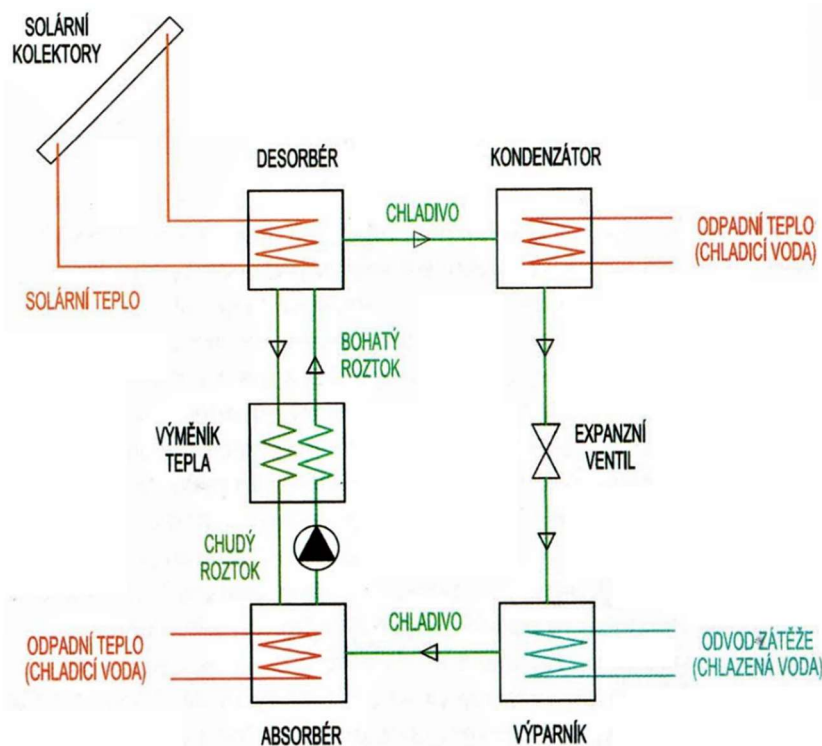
SOLÁRNÍ KOLEKTORY

DESORBÉR

KONDENZÁTOR

CHLADIVO

ODPADNÍ TEPLO (CHLADICÍ VODA)

SOLÁRNÍ TEPLO

BOHATÝ ROZTOK

VÝMĚNÍK TEPLA

EXPANZNÍ VENTIL

CHUDÝ ROZTOK

CHLADIVO

ODPADNÍ TEPLO (CHLADICÍ VODA)

ODVOD ZÁTĚŽE (CHLAZENÁ VODA)

ABSORBÉR

VÝPARNÍK